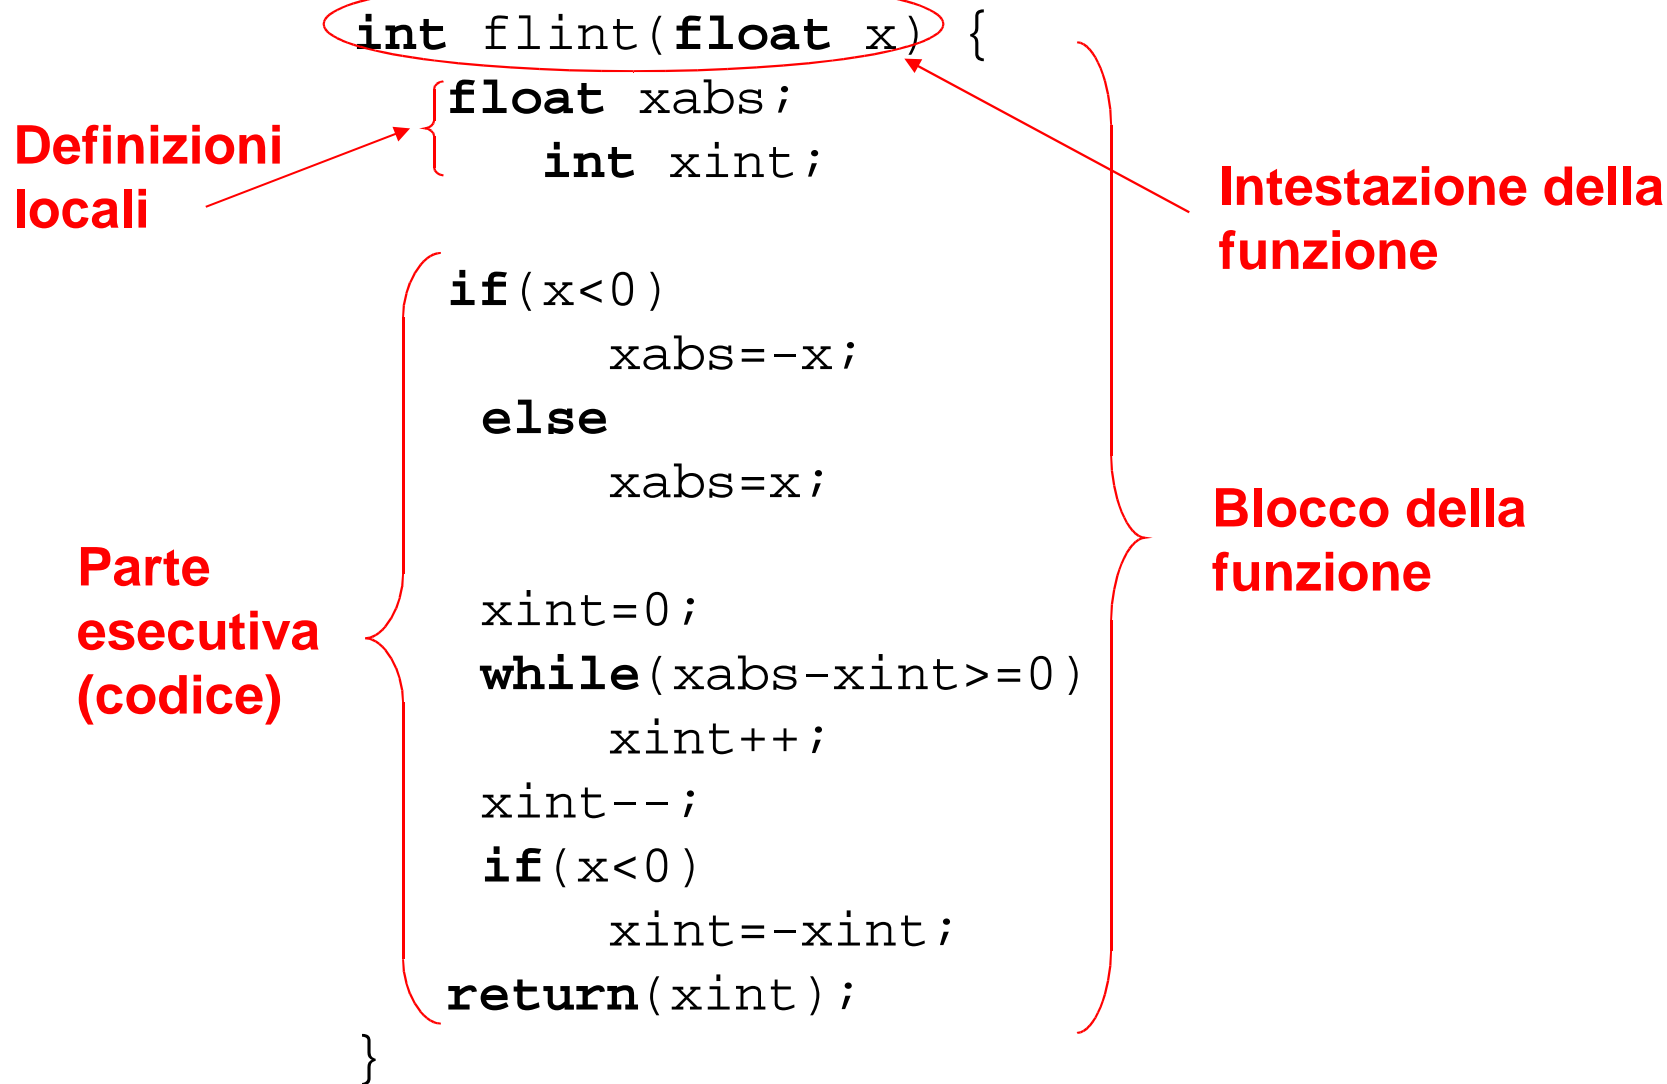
int flint(float x) {
float xabs;
int xint;

if(x<0)
xabs=-x;
else
xabs=x;

xint=0;
while(xabs-xint>=0)
xint++;
xint--;
if(x<0)
xint=-xint;
return(xint);
}

Definizioni locali

Intestazione della funzione

Blocco della funzione

Parte esecutiva (codice)